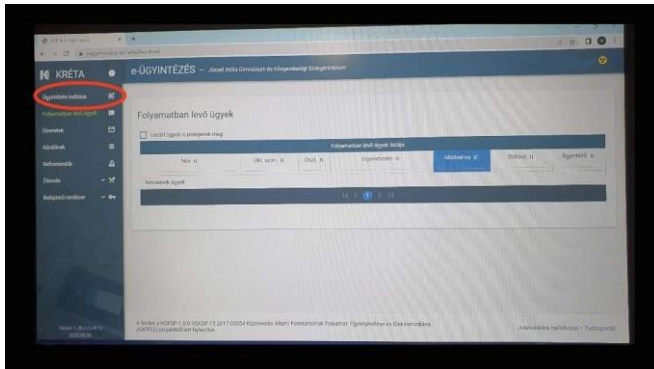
KRÉTA

e-ÜGYINTÉZÉS – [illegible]

Ügyintézés indítása
Folyamatban levő ügyek
Üzenetek
Kérelmek
Nyilvántartás
Záradék
Beállítások

Folyamatban levő ügyek

Lezárt ügyek is jelenjenek meg

Folyamatban levő ügyek listája

| Név | Okt. azon. | Oszt. | Ügytípus | Módosítva | Státusz | Ügyintéző |
|---|---|---|---|---|---|---|
| Nincsenek ügyek | | | | | | |

1

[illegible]

Adatvédelmi nyilatkozat • Tudásportál